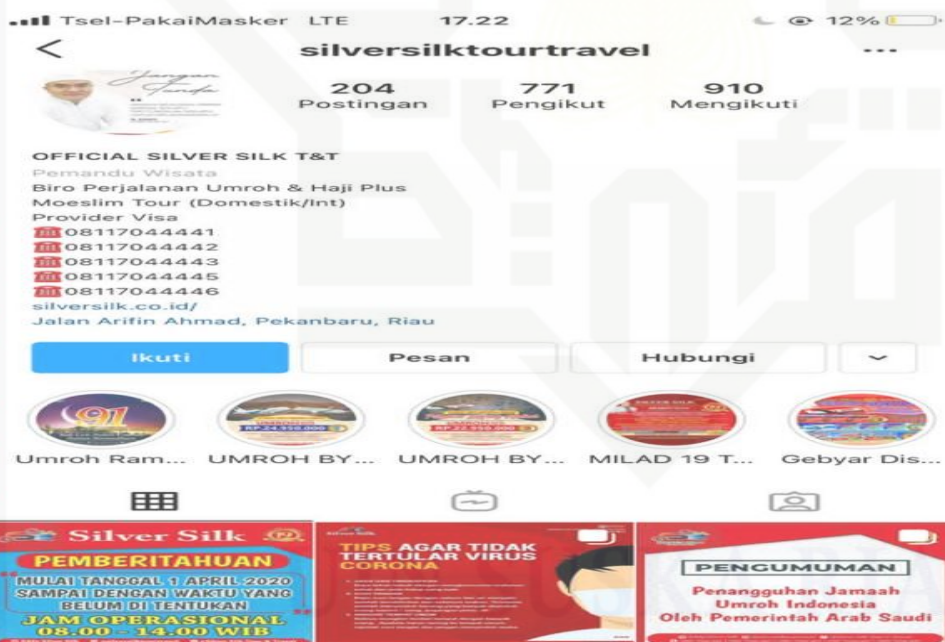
Tsel-PakaiMasker LTE 17.22 12%

silversilktourtravel

204 Postingan
771 Pengikut
910 Mengikuti

OFFICIAL SILVER SILK T&T
Pemandu Wisata
Biro Perjalanan Umroh & Haji Plus
Moeslim Tour (Domestik/Int)
Provider Visa
08117044441
08117044442
08117044443
08117044445
08117044446
silversilk.co.id/
Jalan Arifin Ahmad, Pekanbaru, Riau

Ikuti
Pesan
Hubungi

Umroh Ram...
UMROH BY...
UMROH BY...
MILAD 19 T...
Gebyar Dis...

Silver Silk
PEMBERITAHUAN
MULAI TANGGAL 1 APRIL 2020 SAMPAI DENGAN WAKTU YANG BELUM DI TENTUKAN
JAM OPERASIONAL 08.00 - 14.00 WIB

TIPS AGAR TIDAK TERTULAR VIRUS CORONA

PENGUMUMAN
Penangguhan Jamaah Umroh Indonesia Oleh Pemerintah Arab Saudi